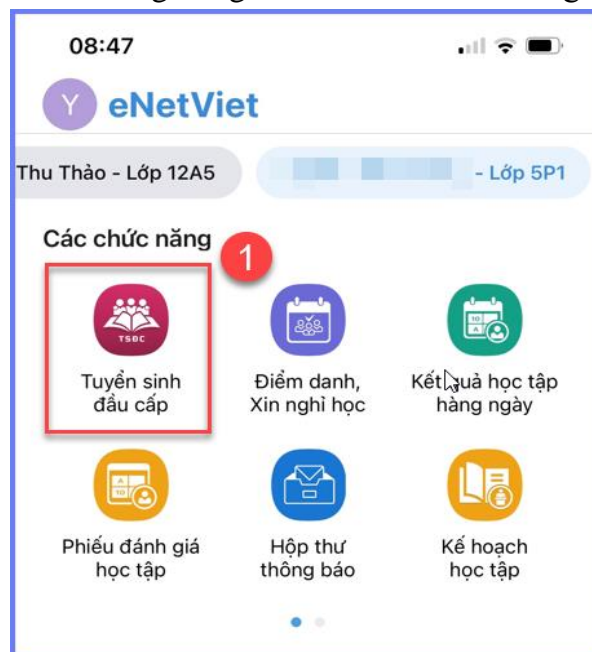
08:47

Y eNetViet

Thu Thảo - Lớp 12A5

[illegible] - Lớp 5P1

Các chức năng

1

TSĐC

Tuyển sinh đầu cấp

Điểm danh, Xin nghỉ học

Kết quả học tập hàng ngày

Phiếu đánh giá học tập

Hộp thư thông báo

Kế hoạch học tập